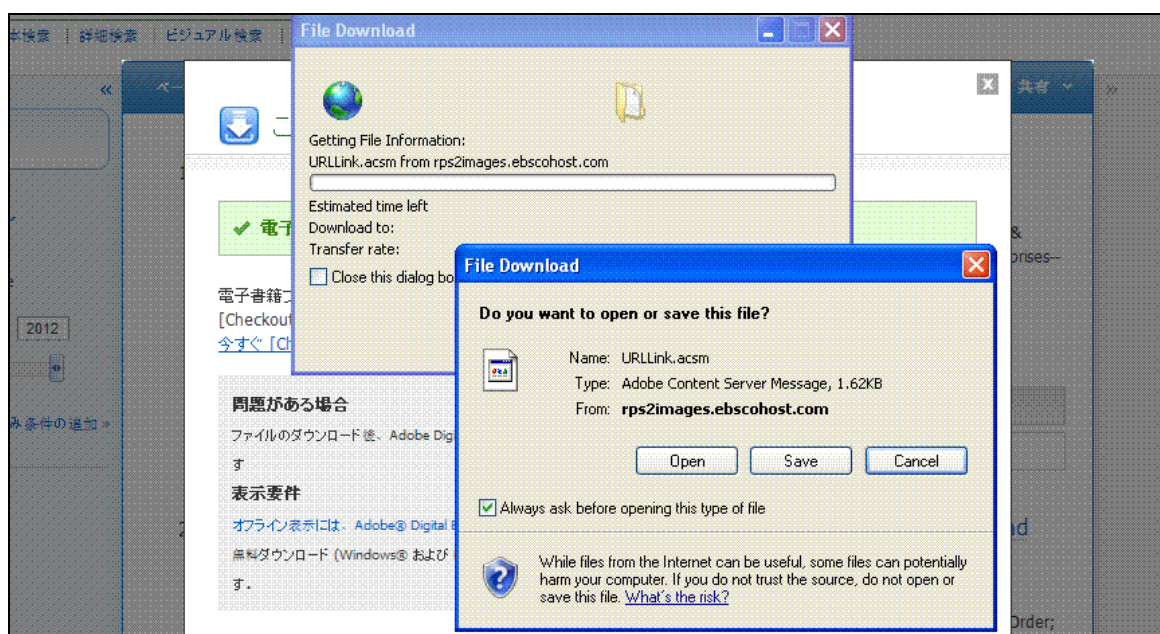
本検索 | 詳細検索 | ビジュアル検索 |

«

ペー

共有

»

File Download

Getting File Information:
URLLink.acsm from rps2images.ebscohost.com

Estimated time left
Download to:
Transfer rate:
Close this dialog bo

✔ 電子

電子書籍
[Checkout
今すぐ [Ch

2012

み条件の追加 »

問題がある場合

ファイルのダウンロード後、Adobe Dig

す

表示要件

オフライン表示には、Adobe® Digital E

無料ダウンロード (Windows® および

す。

&
prises--

ad

Order;

File Download

Do you want to open or save this file?

Name: URLLink.acsm
Type: Adobe Content Server Message, 1.62KB
From: rps2images.ebscohost.com

Open
Save
Cancel

Always ask before opening this type of file

While files from the Internet can be useful, some files can potentially harm your computer. If you do not trust the source, do not open or save this file. What's the risk?